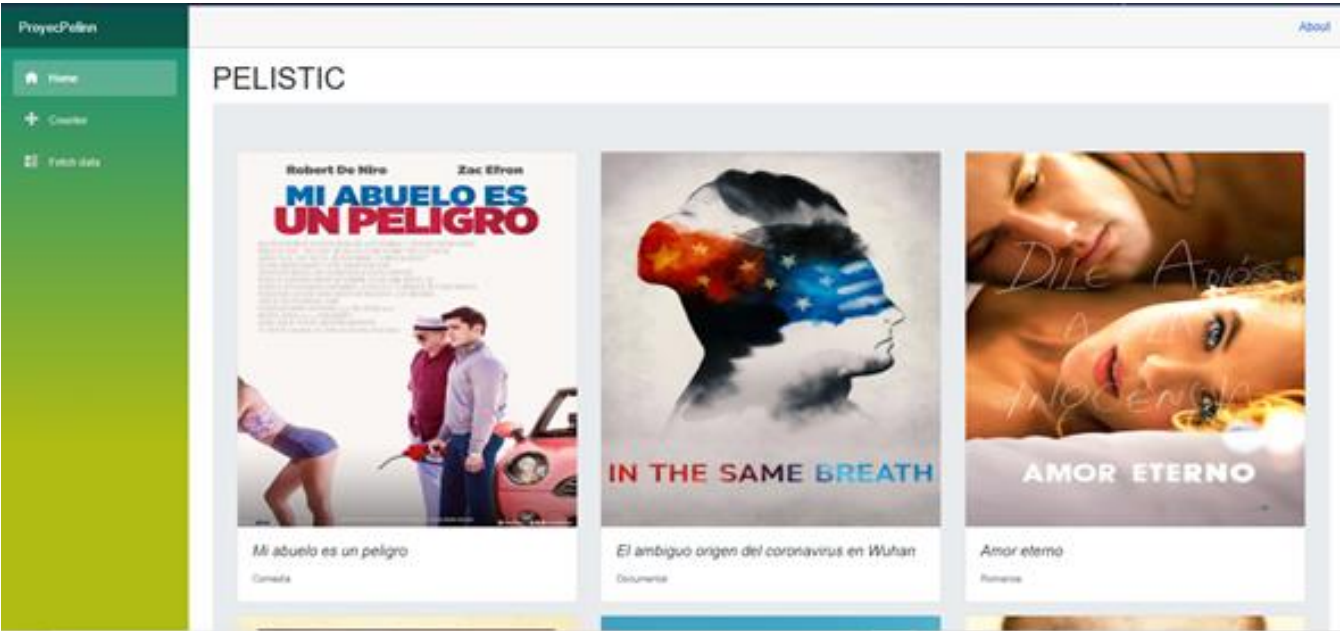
ProyecPelinn

Home

Counter

Fetch data

About

PELISTIC

Robert De Niro Zac Efron
MI ABUELO ES UN PELIGRO
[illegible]

Mi abuelo es un peligro

Comedia

IN THE SAME BREATH

El ambiguo origen del coronavirus en Wuhan

Documental

DILE ADIÓS A LA INOCENCIA
AMOR ETERNO

Amor eterno

Romance